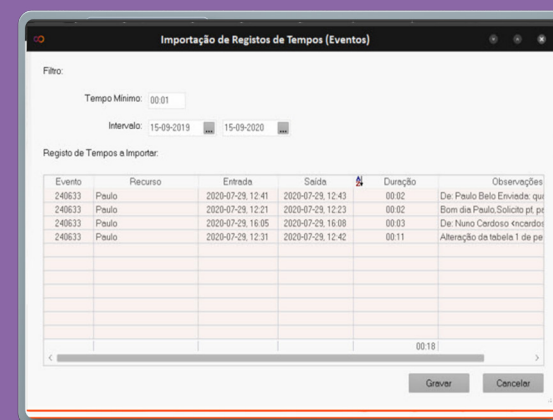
Importação de Registos de Tempos (Eventos)

Filtro:

Tempo Mínimo: 00:01

Intervalo: 15-09-2019 ... 15-09-2020 ...

Registo de Tempos a Importar:

| Evento | Recurso | Entrada | Saída | Duração | Observações |
|---|---|---|---|---|---|
| 240633 | Paulo | 2020-07-29, 12:41 | 2020-07-29, 12:43 | 00:02 | De: Paulo Belo Enviada: qu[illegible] |
| 240633 | Paulo | 2020-07-29, 12:21 | 2020-07-29, 12:23 | 00:02 | Bom dia Paulo,Solicito pt. p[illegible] |
| 240633 | Paulo | 2020-07-29, 16:05 | 2020-07-29, 16:08 | 00:03 | De: Nuno Cardoso <ncardos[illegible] |
| 240633 | Paulo | 2020-07-29, 12:31 | 2020-07-29, 12:42 | 00:11 | Alteração da tabela 1 de pe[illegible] |
| | | | | 00:18 | |

Gravar

Cancelar